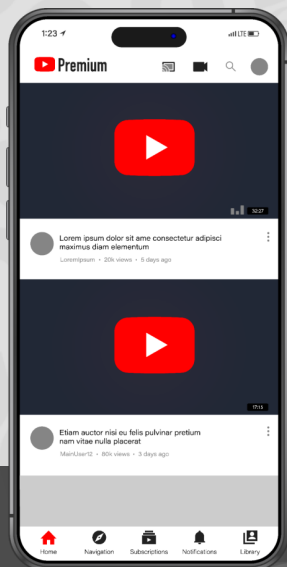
1:23
LTE

Premium

32:27

Lorem ipsum dolor sit ame consectetur adipisci maximus diam elementum

Loremipsum • 20k views • 5 days ago

17:15

Etiam auctor nisi eu felis pulvinar pretium nam vitae nulla placerat

MainUser12 • 80k views • 3 days ago

Home
Navigation
Subscriptions
Notifications
Library